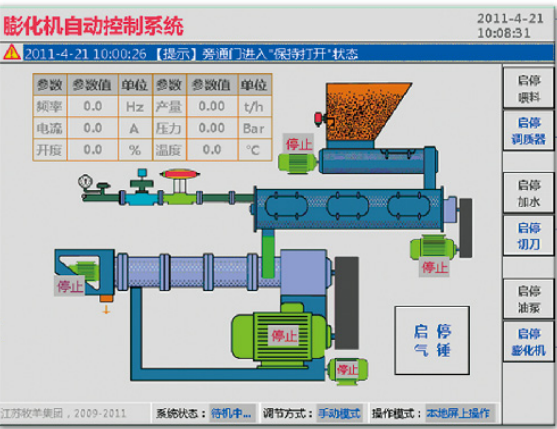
膨化机自动控制系统

2011-4-21
10:08:31

2011-4-21 10:00:26 【提示】旁通门进入"保持打开"状态

| 参数 | 参数值 | 单位 | 参数 | 参数值 | 单位 |
|---|---|---|---|---|---|
| 频率 | 0.0 | Hz | 产量 | 0.00 | t/h |
| 电流 | 0.0 | A | 压力 | 0.00 | Bar |
| 开度 | 0.0 | % | 温度 | 0.0 | °C |

停止

停止

停止

停止

停止

启停
喂料

启停
调质器

启停
加水

启停
切刀

启停
油泵

启停
膨化机

启停
气锤

江苏牧羊集团，2009-2011

系统状态：待机中...

调节方式：手动模式

操作模式：本地屏上操作